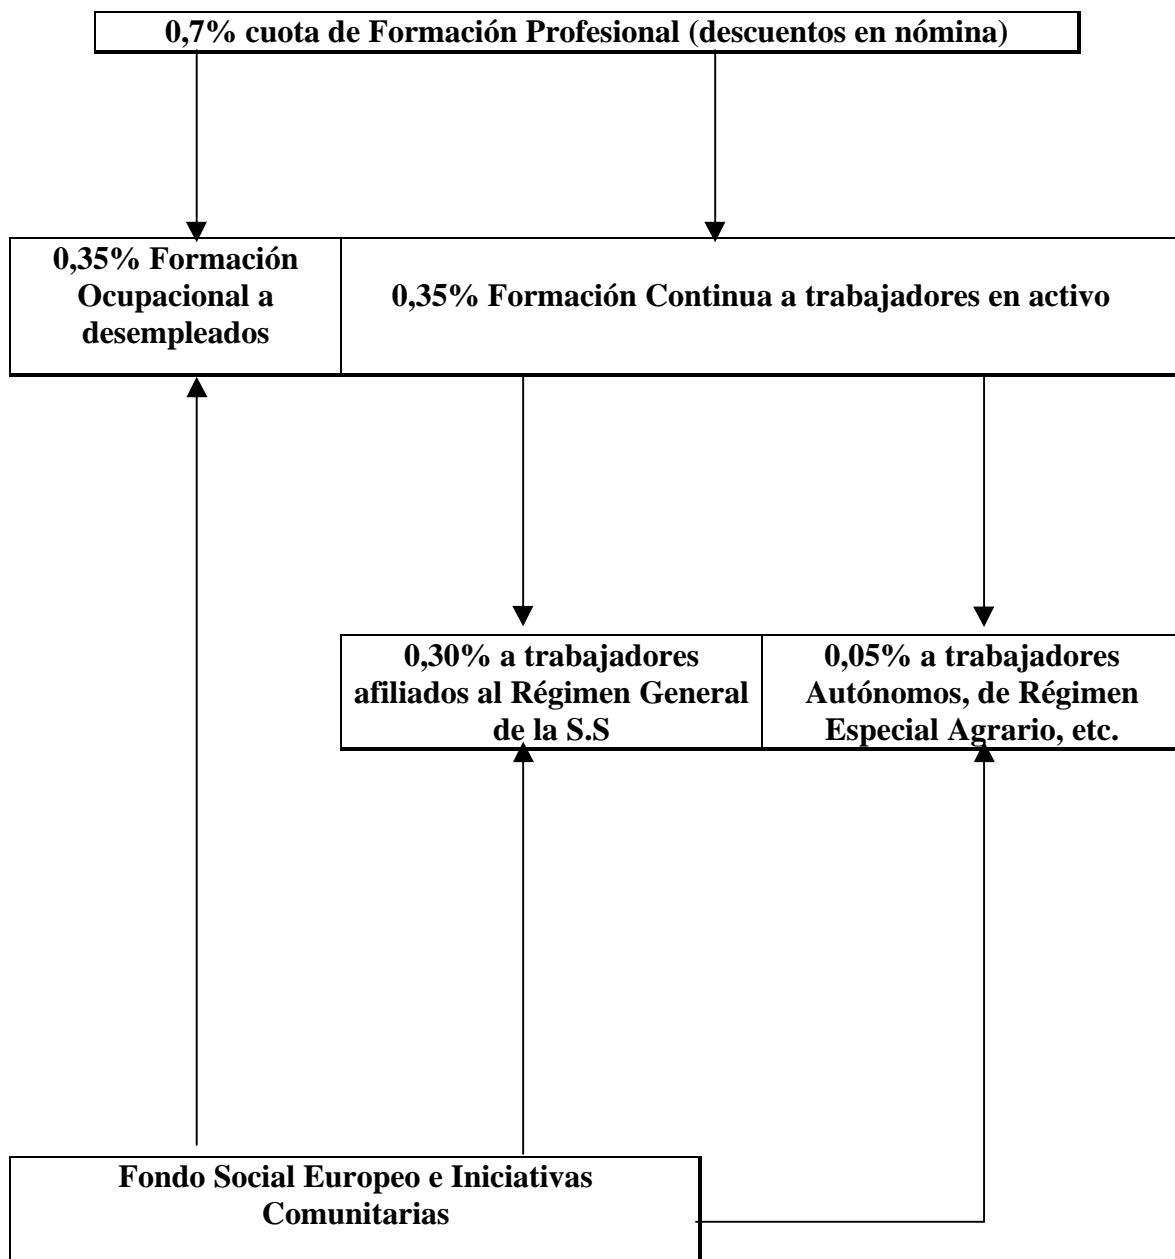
0,7% cuota de Formación Profesional (descuentos en nómina)

0,35% Formación Ocupacional a desempleados

0,35% Formación Continua a trabajadores en activo

0,30% a trabajadores afiliados al Régimen General de la S.S

0,05% a trabajadores Autónomos, de Régimen Especial Agrario, etc.

Fondo Social Europeo e Iniciativas Comunitarias